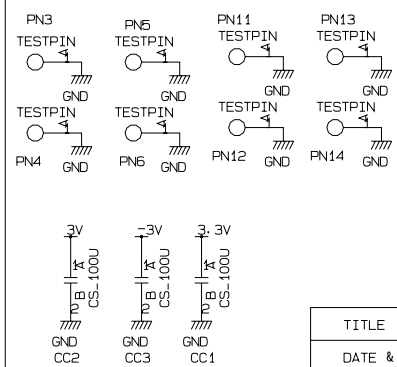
PN3
TESTPIN
GND

PN5
TESTPIN
GND

PN11
TESTPIN
GND

PN13
TESTPIN
GND

TESTPIN
PN4
GND

TESTPIN
PN6
GND

TESTPIN
PN12
GND

TESTPIN
PN14
GND

3V
A
B
CS_100U
GND
CC2

-3V
A
B
CS_100U
GND
CC3

3.3V
A
B
CS_100U
GND
CC1

TITLE
DATE &